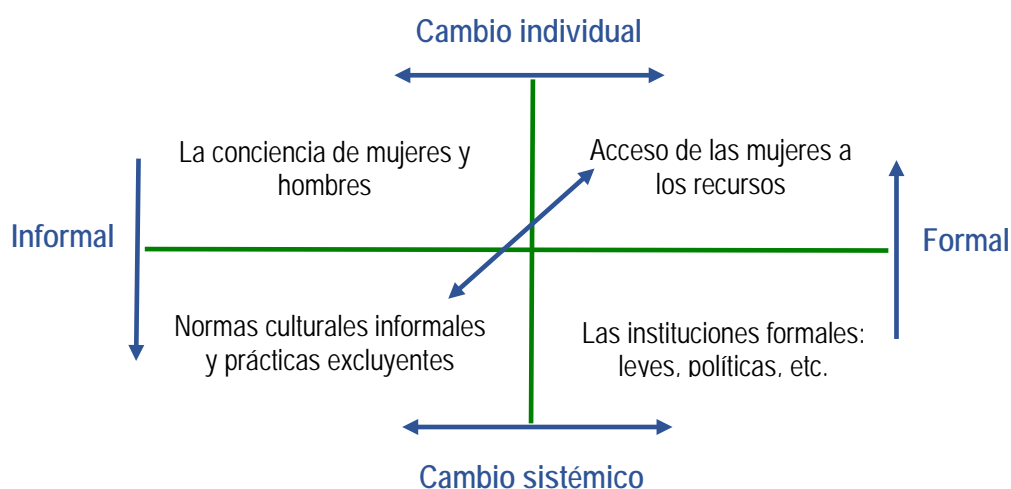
Cambio individual

La conciencia de mujeres y hombres

Acceso de las mujeres a los recursos

Informal

Formal

Normas culturales informales y prácticas excluyentes

Las instituciones formales: leyes, políticas, etc.

Cambio sistémico